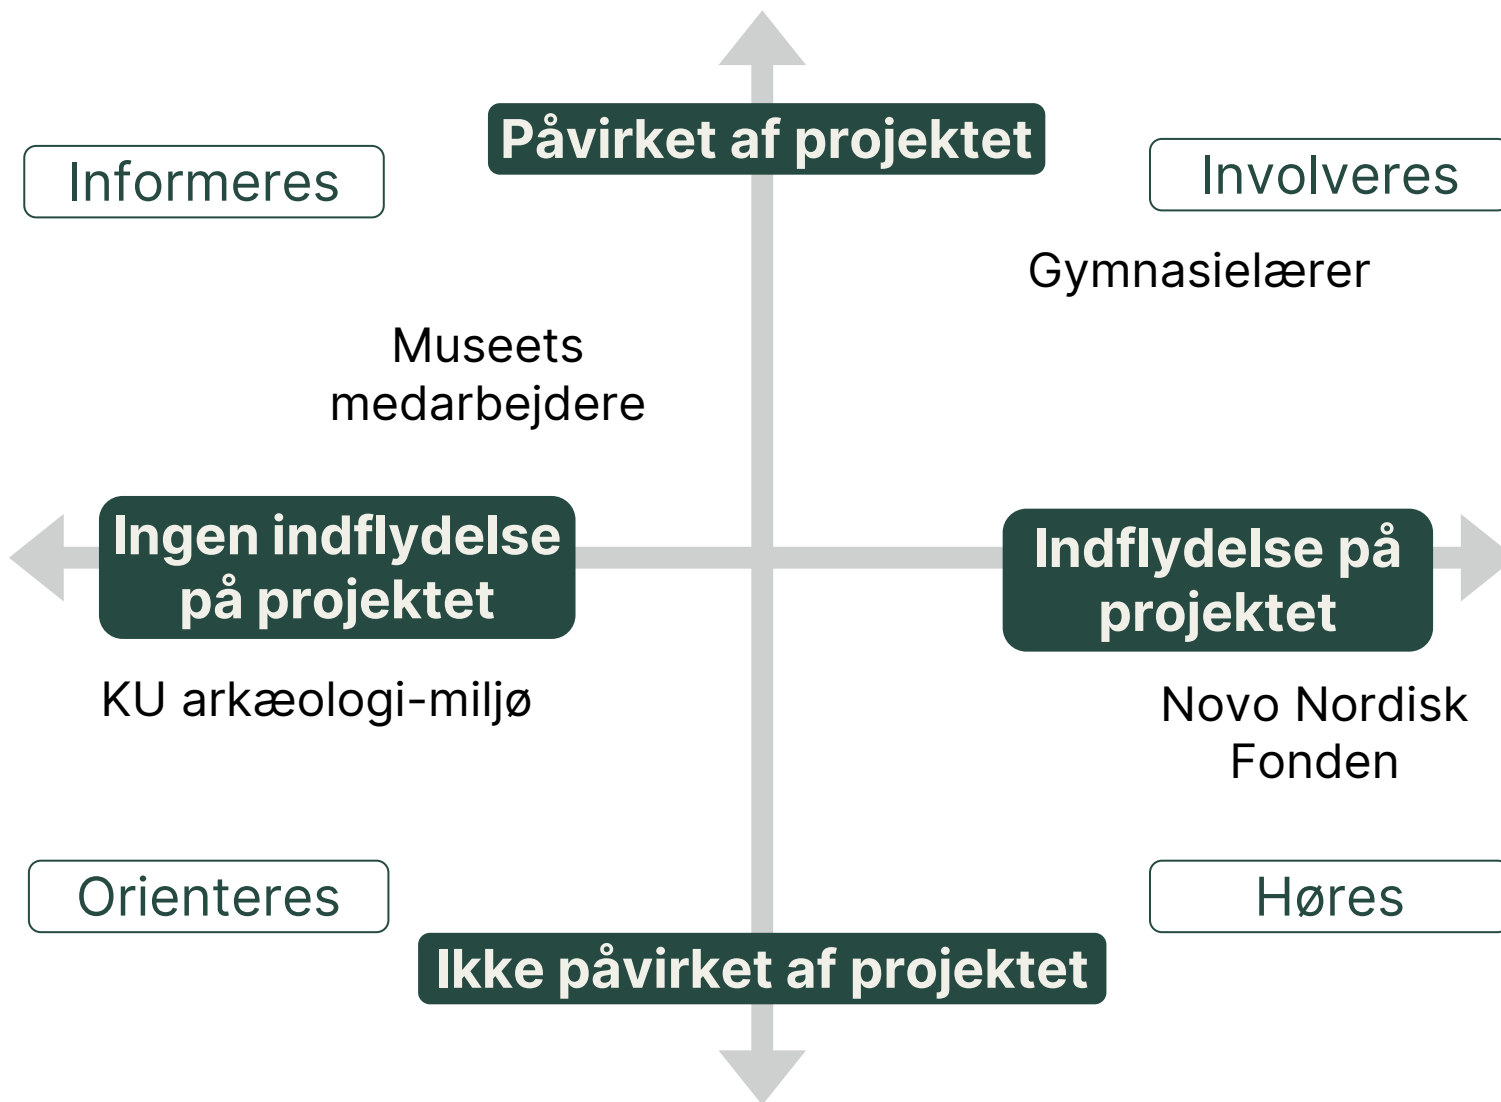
Påvirket af projektet

Informeres

Involveres

Gymnasielærer

Museets medarbejdere

Ingen indflydelse på projektet

Indflydelse på projektet

KU arkæologi-miljø

Novo Nordisk Fonden

Orienteres

Høres

Ikke påvirket af projektet